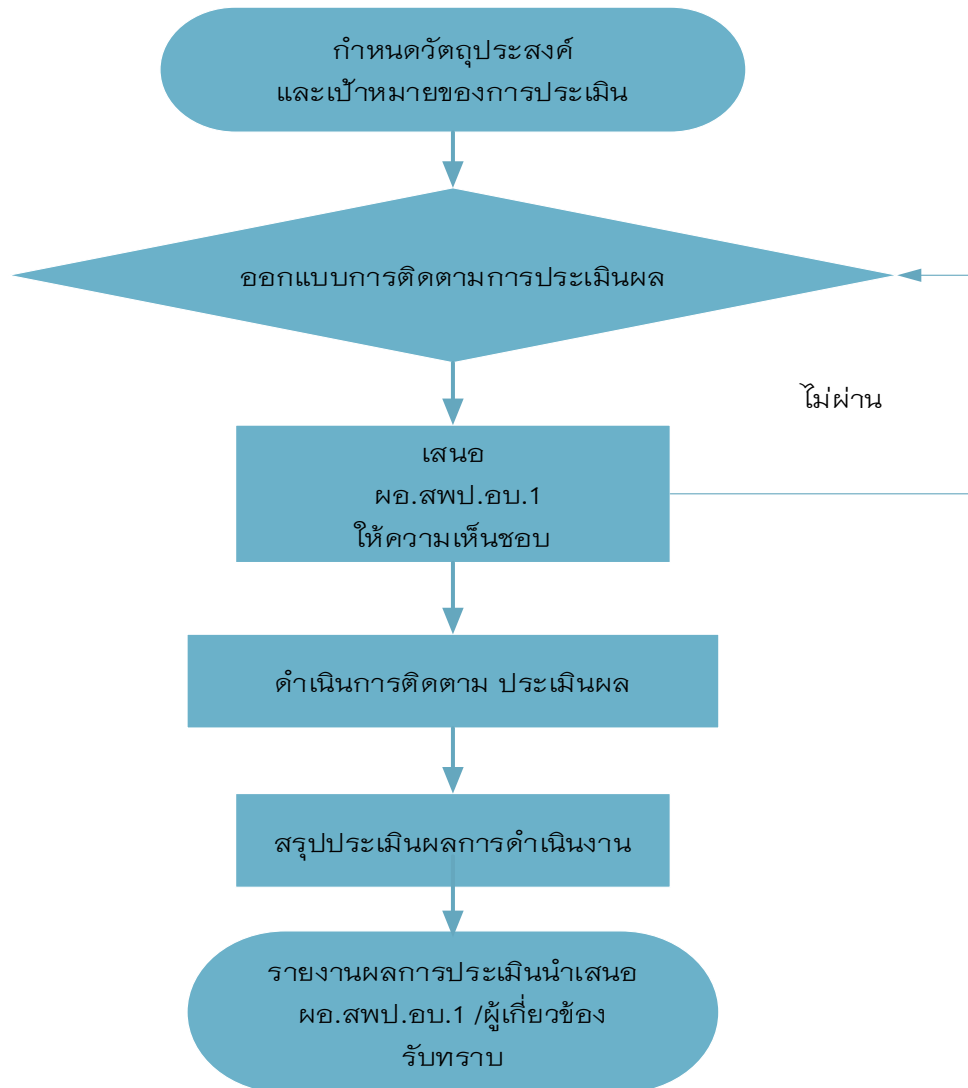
กำหนดวัตถุประสงค์
และเป้าหมายของการประเมิน

ออกแบบการติดตามการประเมินผล

ไม่ผ่าน

เสนอ
ผอ.สพป.อบ.1
ให้ความเห็นชอบ

ดำเนินการติดตาม ประเมินผล

สรุปประเมินผลการดำเนินงาน

รายงานผลการประเมินนำเสนอ
ผอ.สพป.อบ.1 /ผู้เกี่ยวข้อง
รับทราบ